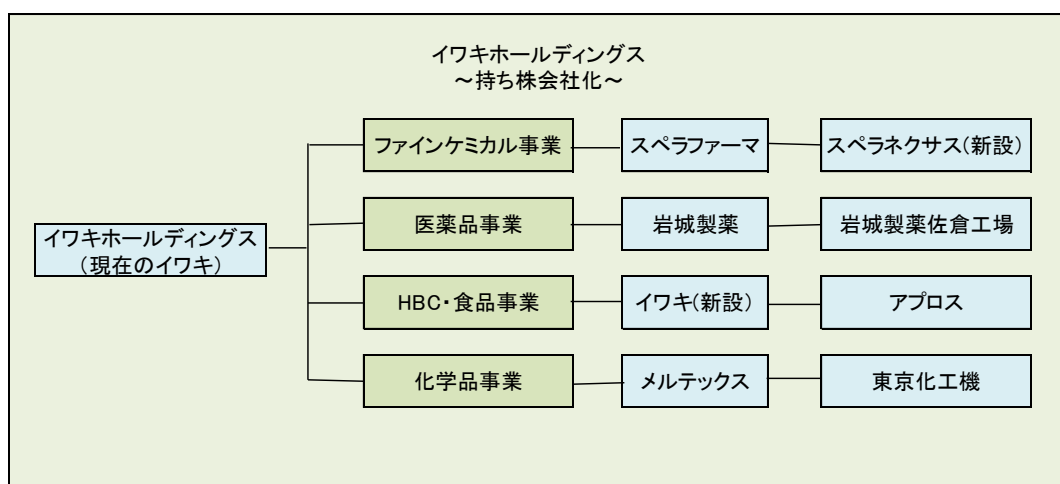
イワキホールディングス
～持ち株会社化～

イワキホールディングス
（現在のイワキ）

ファインケミカル事業
スペラファーマ
スペラネクサス(新設)

医薬品事業
岩城製薬
岩城製薬佐倉工場

HBC・食品事業
イワキ(新設)
アプロス

化学品事業
メルテックス
東京化工機